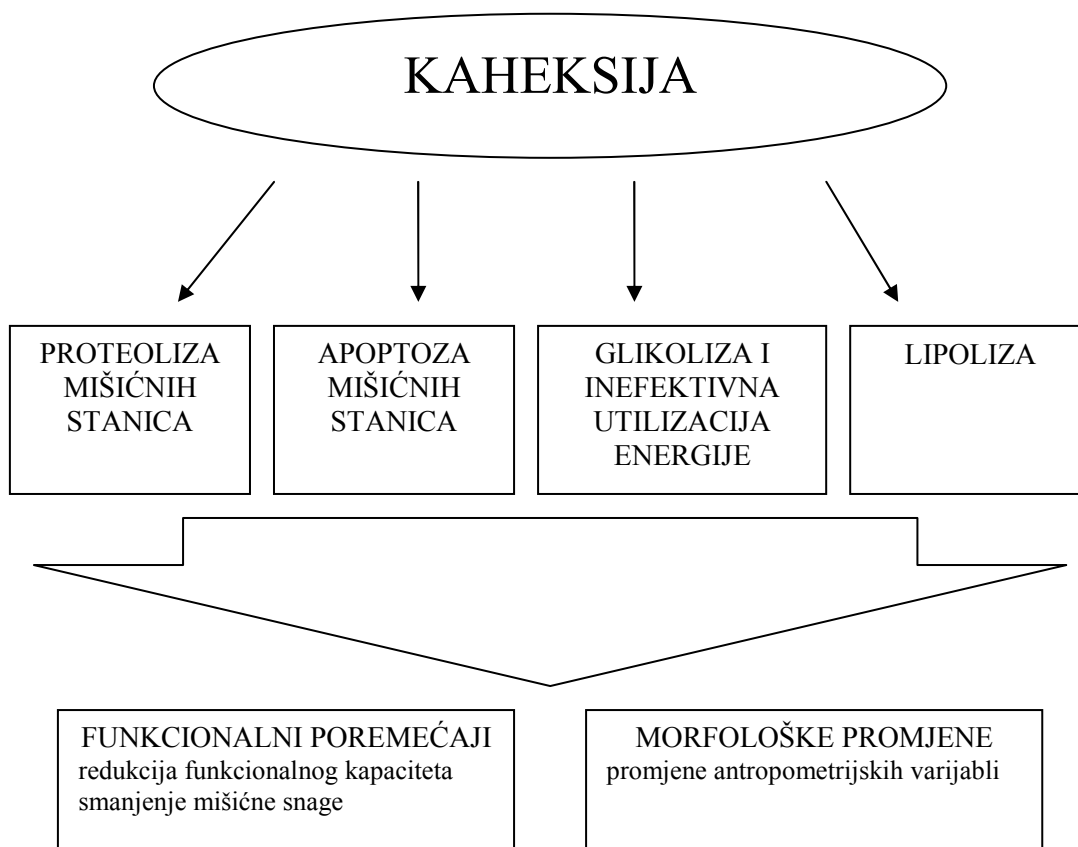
KAHEKSIJA

PROTEOLIZA MIŠIĆNIH STANICA

APOPTOZA MIŠIĆNIH STANICA

GLIKOLIZA I INEFEKTIVNA UTILIZACIJA ENERGIJE

LIPOLIZA

FUNKCIONALNI POREMEĆAJI
redukcija funkcionalnog kapaciteta
smanjenje mišićne snage

MORFOLOŠKE PROMJENE
promjene antropometrijskih varijabli